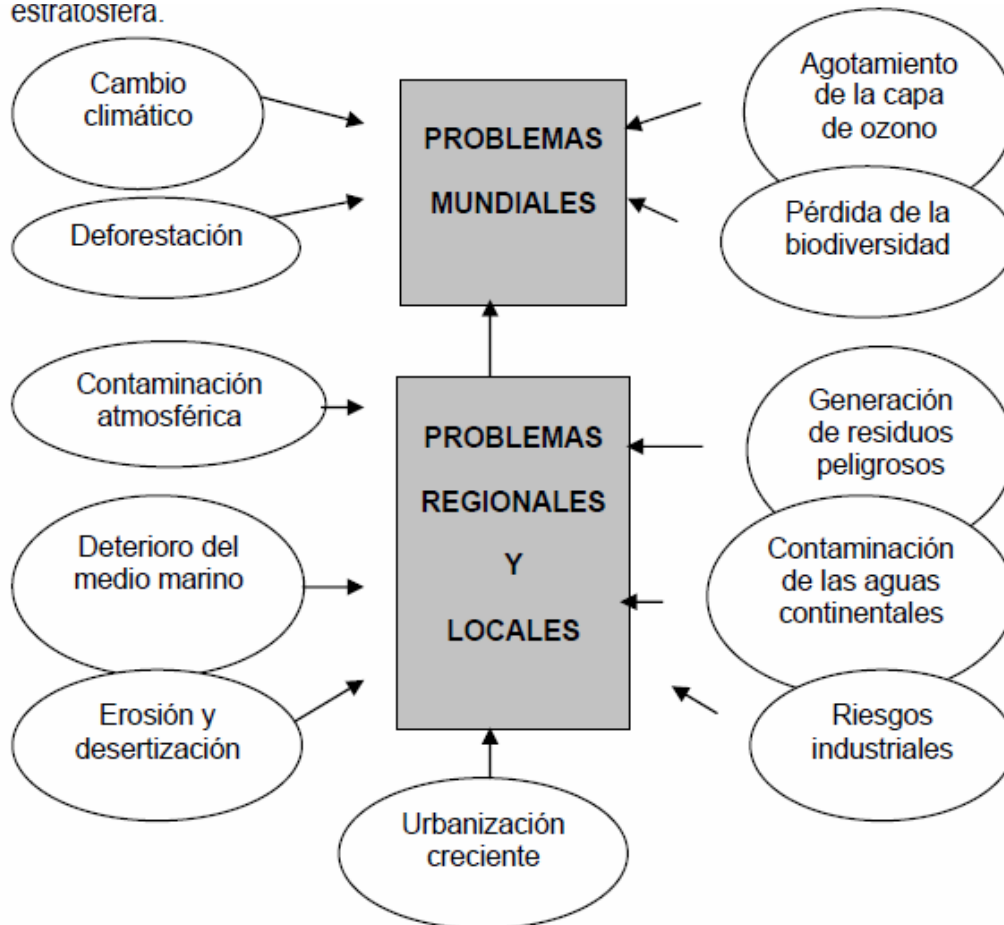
estratosfera.

Cambio climático

Deforestación

PROBLEMAS MUNDIALES

Agotamiento de la capa de ozono

Pérdida de la biodiversidad

Contaminación atmosférica

PROBLEMAS REGIONALES Y LOCALES

Generación de residuos peligrosos

Deterioro del medio marino

Contaminación de las aguas continentales

Erosión y desertización

Riesgos industriales

Urbanización creciente